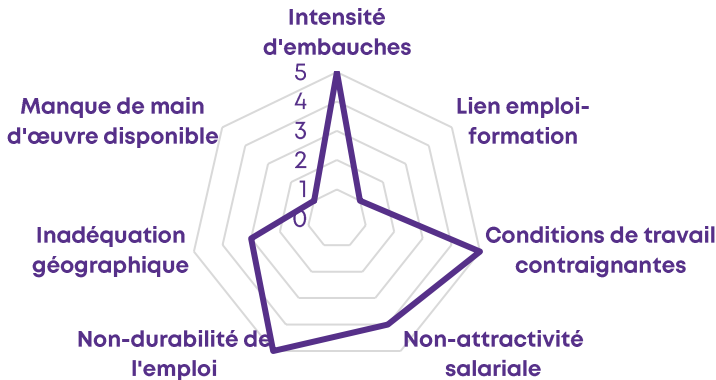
Intensité d'embauches

5
4
3
2
1
0

Lien emploi-formation

Conditions de travail contraignantes

Non-attractivité salariale

Non-durabilité de l'emploi

Inadéquation géographique

Manque de main d'œuvre disponible